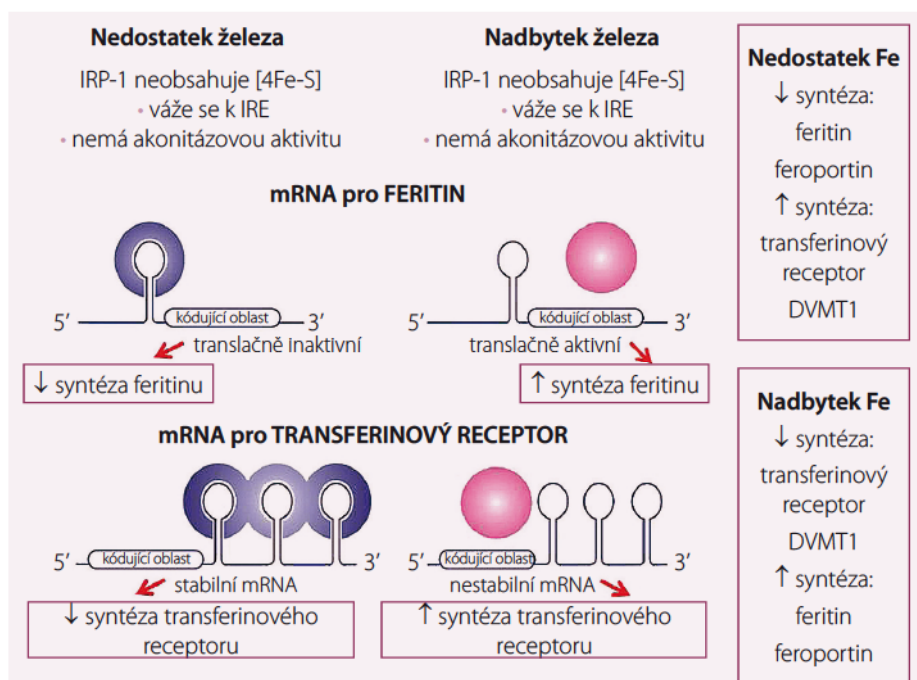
Nedostatek železa

IRP-1 neobsahuje [4Fe-S]
• váže se k IRE
• nemá akonitázovou aktivitu

Nadbytek železa

IRP-1 neobsahuje [4Fe-S]
• váže se k IRE
• nemá akonitázovou aktivitu

Nedostatek Fe
↓ syntéza:
feritin
feroportin
↑ syntéza:
transferinový receptor
DVMT1

mRNA pro FERITIN

5′ kódující oblast 3′
translačně inaktivní
↓ syntéza feritinu

5′ kódující oblast 3′
translačně aktivní
↑ syntéza feritinu

Nadbytek Fe
↓ syntéza:
transferinový receptor
DVMT1
↑ syntéza:
feritin
feroportin

mRNA pro TRANSFERINOVÝ RECEPTOR

5′ kódující oblast 3′
stabilní mRNA
↓ syntéza transferinového receptoru

5′ kódující oblast 3′
nestabilní mRNA
↑ syntéza transferinového receptoru